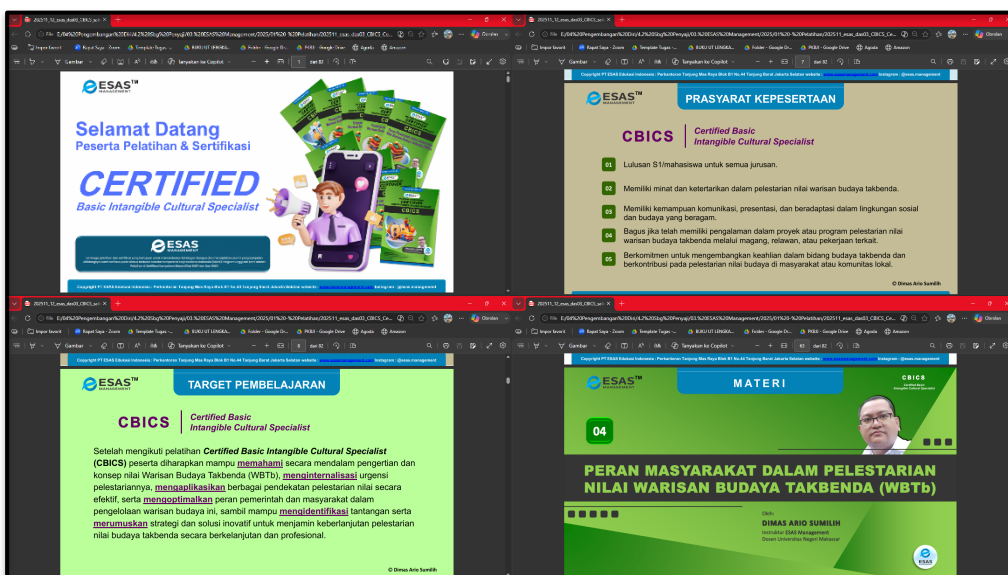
ESAS™ MANAGEMENT

Selamat Datang
Peserta Pelatihan & Sertifikasi

CERTIFIED
Basic Intangible Cultural Specialist

ESAS MANAGEMENT

CBICS

PRASYARAT KEPESERTAAN

CBICS | Certified Basic Intangible Cultural Specialist

01 Lulusan S1/mahasiswa untuk semua jurusan.

02 Memiliki minat dan ketertarikan dalam pelestarian nilai warisan budaya takbenda.

03 Memiliki kemampuan komunikasi, presentasi, dan beradaptasi dalam lingkungan sosial dan budaya yang beragam.

04 Bagus jika telah memiliki pengalaman dalam proyek atau program pelestarian nilai warisan budaya takbenda melalui magang, relawan, atau pekerjaan terkait.

05 Berkomitmen untuk mengembangkan keahlian dalam bidang budaya takbenda dan berkontribusi pada pelestarian nilai budaya di masyarakat atau komunitas lokal.

© Dimas Ario Sumilih

TARGET PEMBELAJARAN

CBICS | Certified Basic Intangible Cultural Specialist

Setelah mengikuti pelatihan Certified Basic Intangible Cultural Specialist (CBICS) peserta diharapkan mampu memahami secara mendalam pengertian dan konsep nilai Warisan Budaya Takbenda (WBTb), menginternalisasi urgensi pelestariannya, mengaplikasikan berbagai pendekatan pelestarian nilai secara efektif, serta mengoptimalkan peran pemerintah dan masyarakat dalam pengelolaan warisan budaya ini, sambil mampu mengidentifikasi tantangan serta merumuskan strategi dan solusi inovatif untuk menjamin keberlanjutan pelestarian nilai budaya takbenda secara berkelanjutan dan profesional.

© Dimas Ario Sumilih

MATERI

CBICS
Certified Basic Intangible Cultural Specialist

04

PERAN MASYARAKAT DALAM PELESTARIAN NILAI WARISAN BUDAYA TAKBENDA (WBTb)

Oleh:
DIMAS ARIO SUMILIH
Instruktur ESAS Management
Dosen Universitas Negeri Makassar